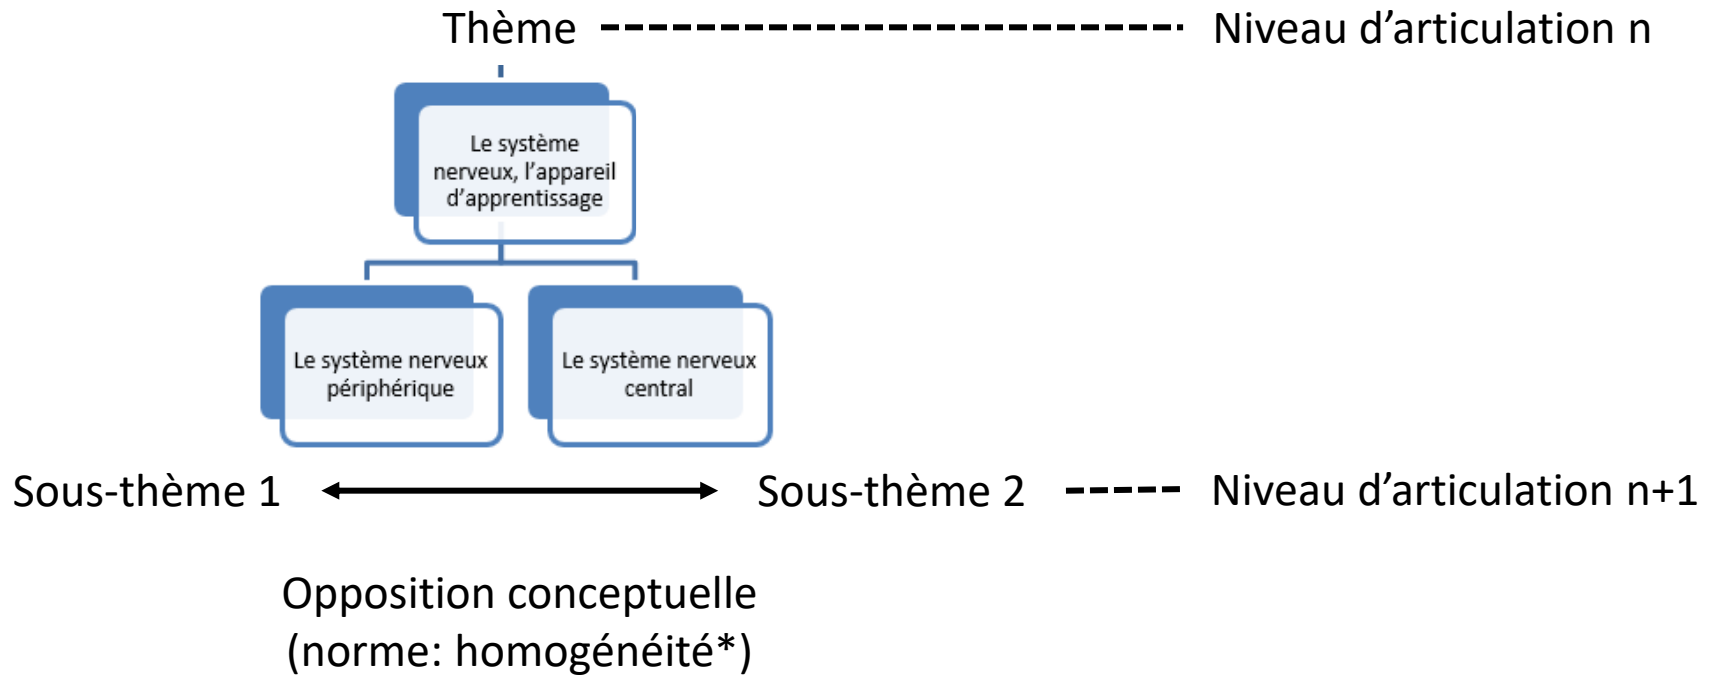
Thème Niveau d'articulation n

Le système nerveux, l'appareil d'apprentissage

Le système nerveux périphérique

Le système nerveux central

Sous-thème 1 Sous-thème 2 Niveau d'articulation n+1

Opposition conceptuelle (norme: homogénéité*)